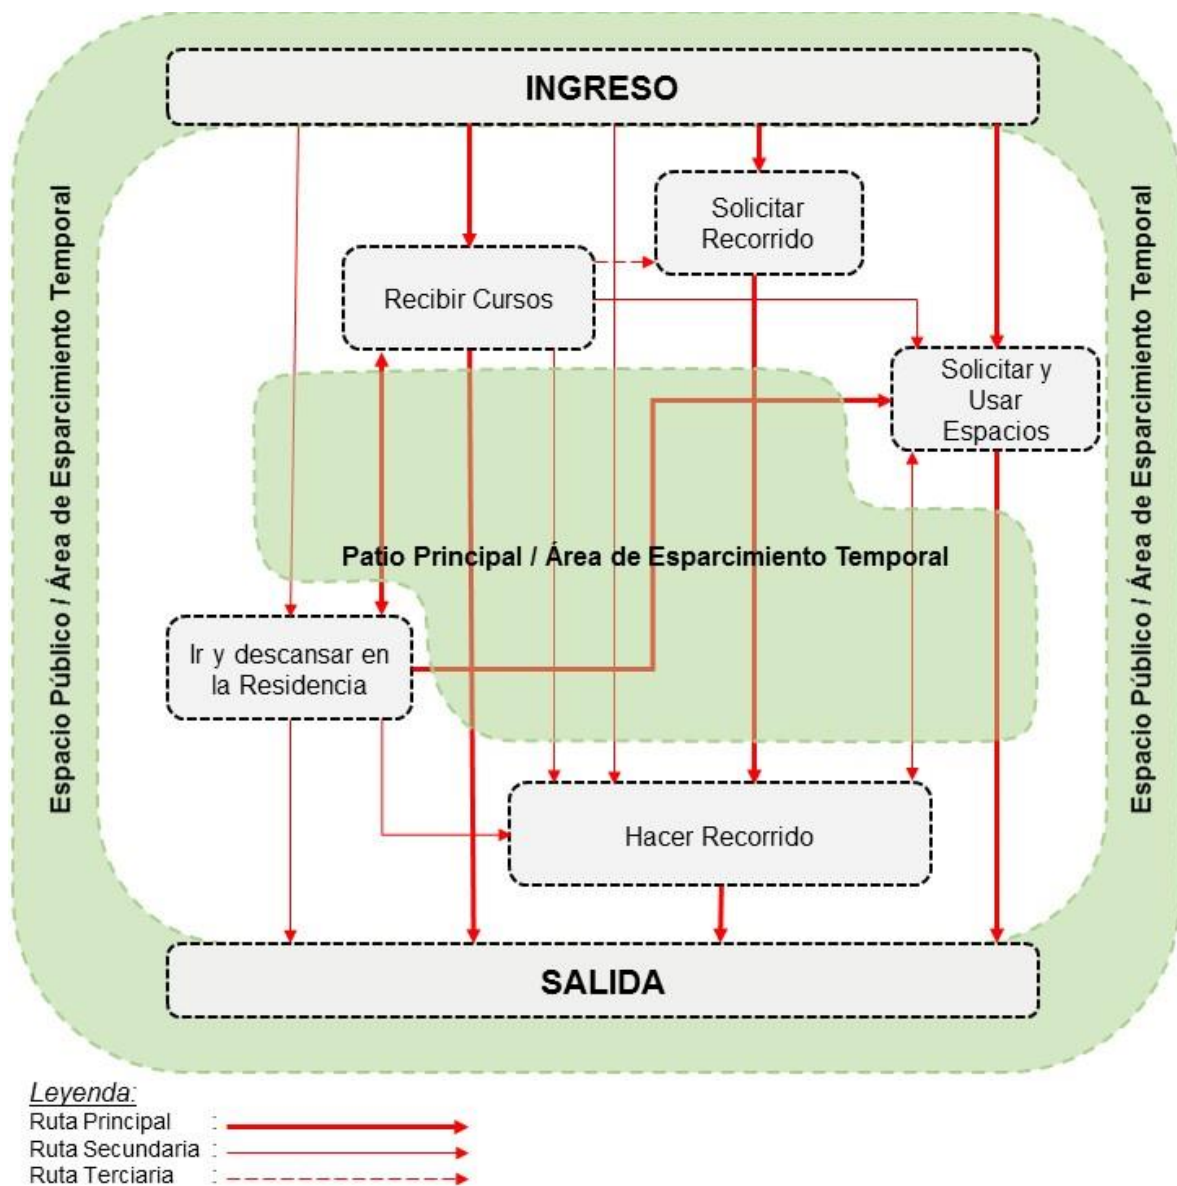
INGRESO

Espacio Público / Área de Esparcimiento Temporal

Solicitar Recorrido

Recibir Cursos

Solicitar y Usar Espacios

Espacio Público / Área de Esparcimiento Temporal

Patio Principal / Área de Esparcimiento Temporal

Ir y descansar en la Residencia

Hacer Recorrido

SALIDA

Leyenda:
Ruta Principal :
Ruta Secundaria :
Ruta Terciaria :